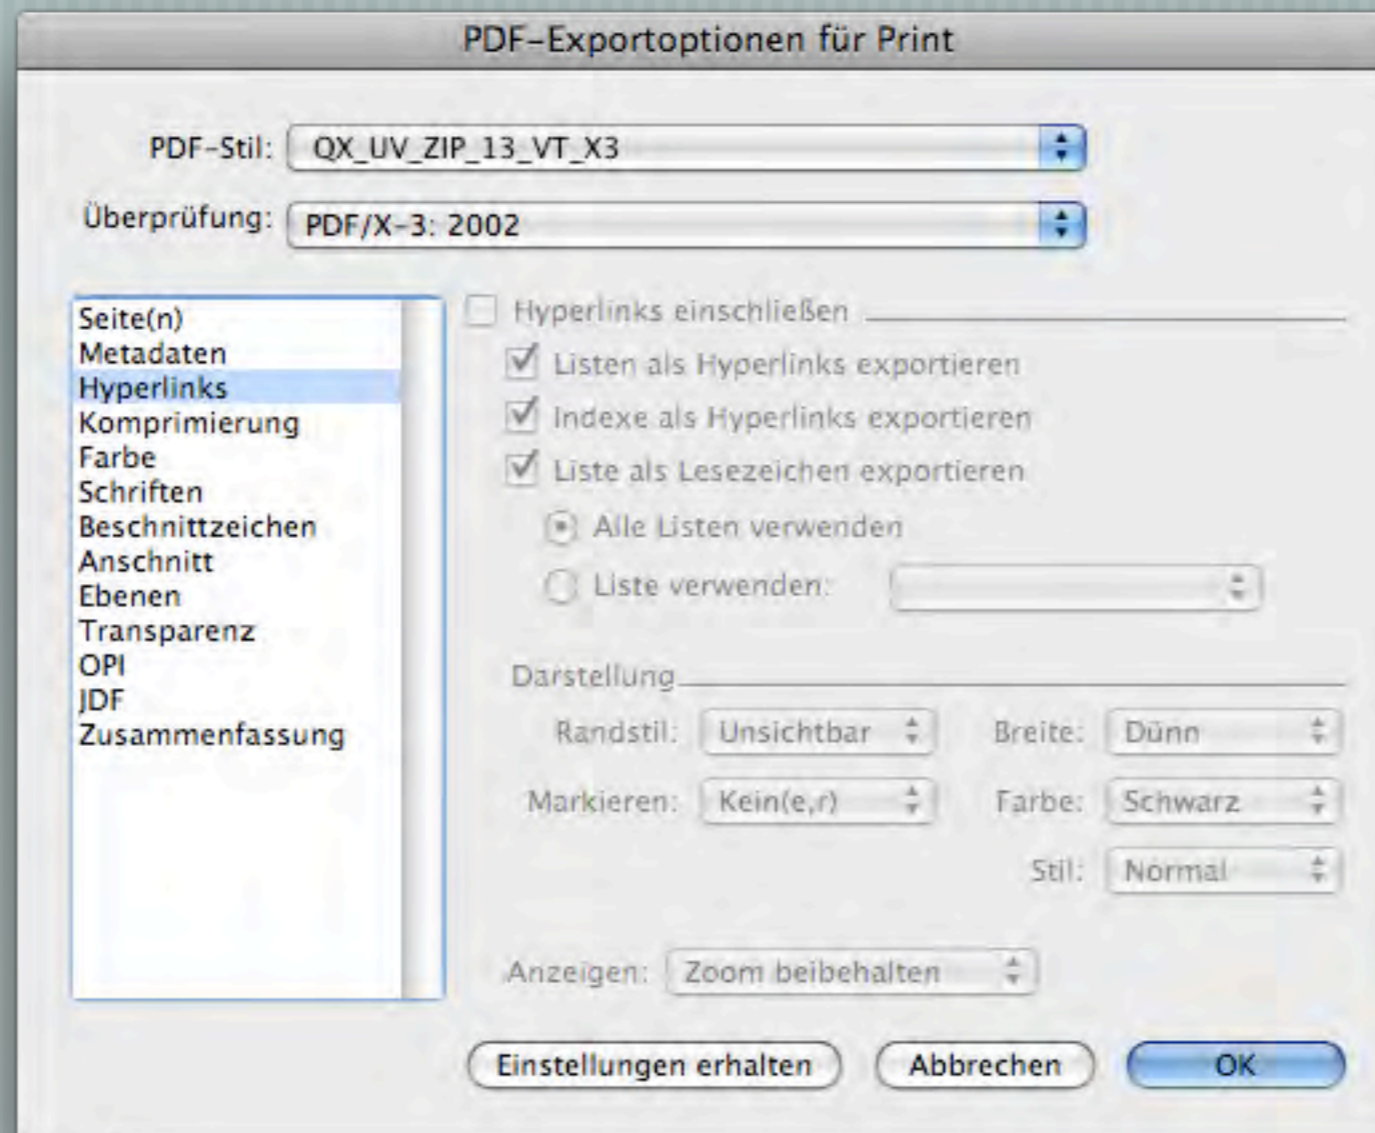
PDF-Exportoptionen für Print

PDF-Stil: QX_UV_ZIP_13_VT_X3

Überprüfung: PDF/X-3: 2002

Seite(n)
Metadaten
Hyperlinks
Komprimierung
Farbe
Schriften
Beschnittzeichen
Anschnitt
Ebenen
Transparenz
OPI
JDF
Zusammenfassung

Hyperlinks einschließen

Listen als Hyperlinks exportieren

Indexe als Hyperlinks exportieren

Liste als Lesezeichen exportieren

Alle Listen verwenden

Liste verwenden:

Darstellung

Randstil: Unsichtbar

Breite: Dünn

Markieren: Kein(e,r)

Farbe: Schwarz

Stil: Normal

Anzeigen: Zoom beibehalten

Einstellungen erhalten

Abbrechen

OK